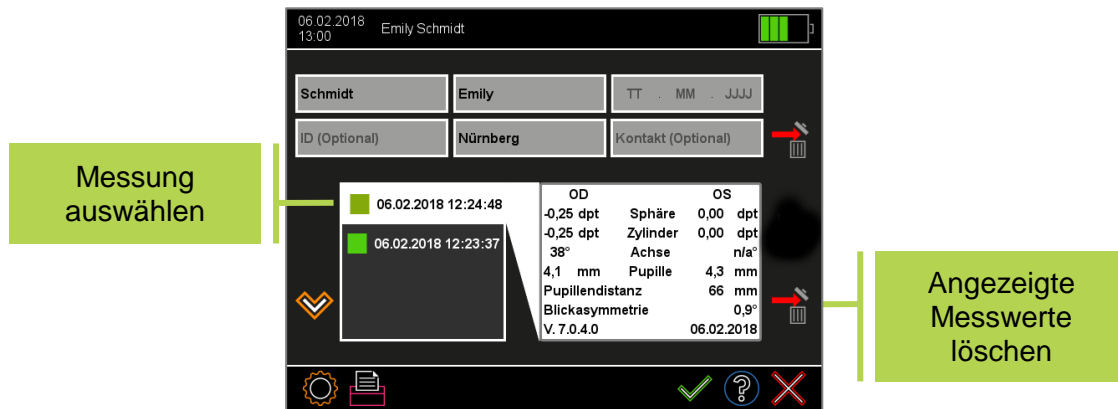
06.02.2018
13:00
Emily Schmidt

Schmidt
Emily
TT . MM . JJJJ
ID (Optional)
Nürnberg
Kontakt (Optional)

Messung auswählen

06.02.2018 12:24:48
06.02.2018 12:23:37

| OD | | OS |
|---|---|---|
| -0,25 dpt | Sphäre | 0,00 dpt |
| -0,25 dpt | Zylinder | 0,00 dpt |
| 38° | Achse | n/a° |
| 4,1 mm | Pupille | 4,3 mm |
| Pupillendistanz | | 66 mm |
| Blickasymmetrie | | 0,9° |
| V. 7.0.4.0 | | 06.02.2018 |

Angezeigte Messwerte löschen